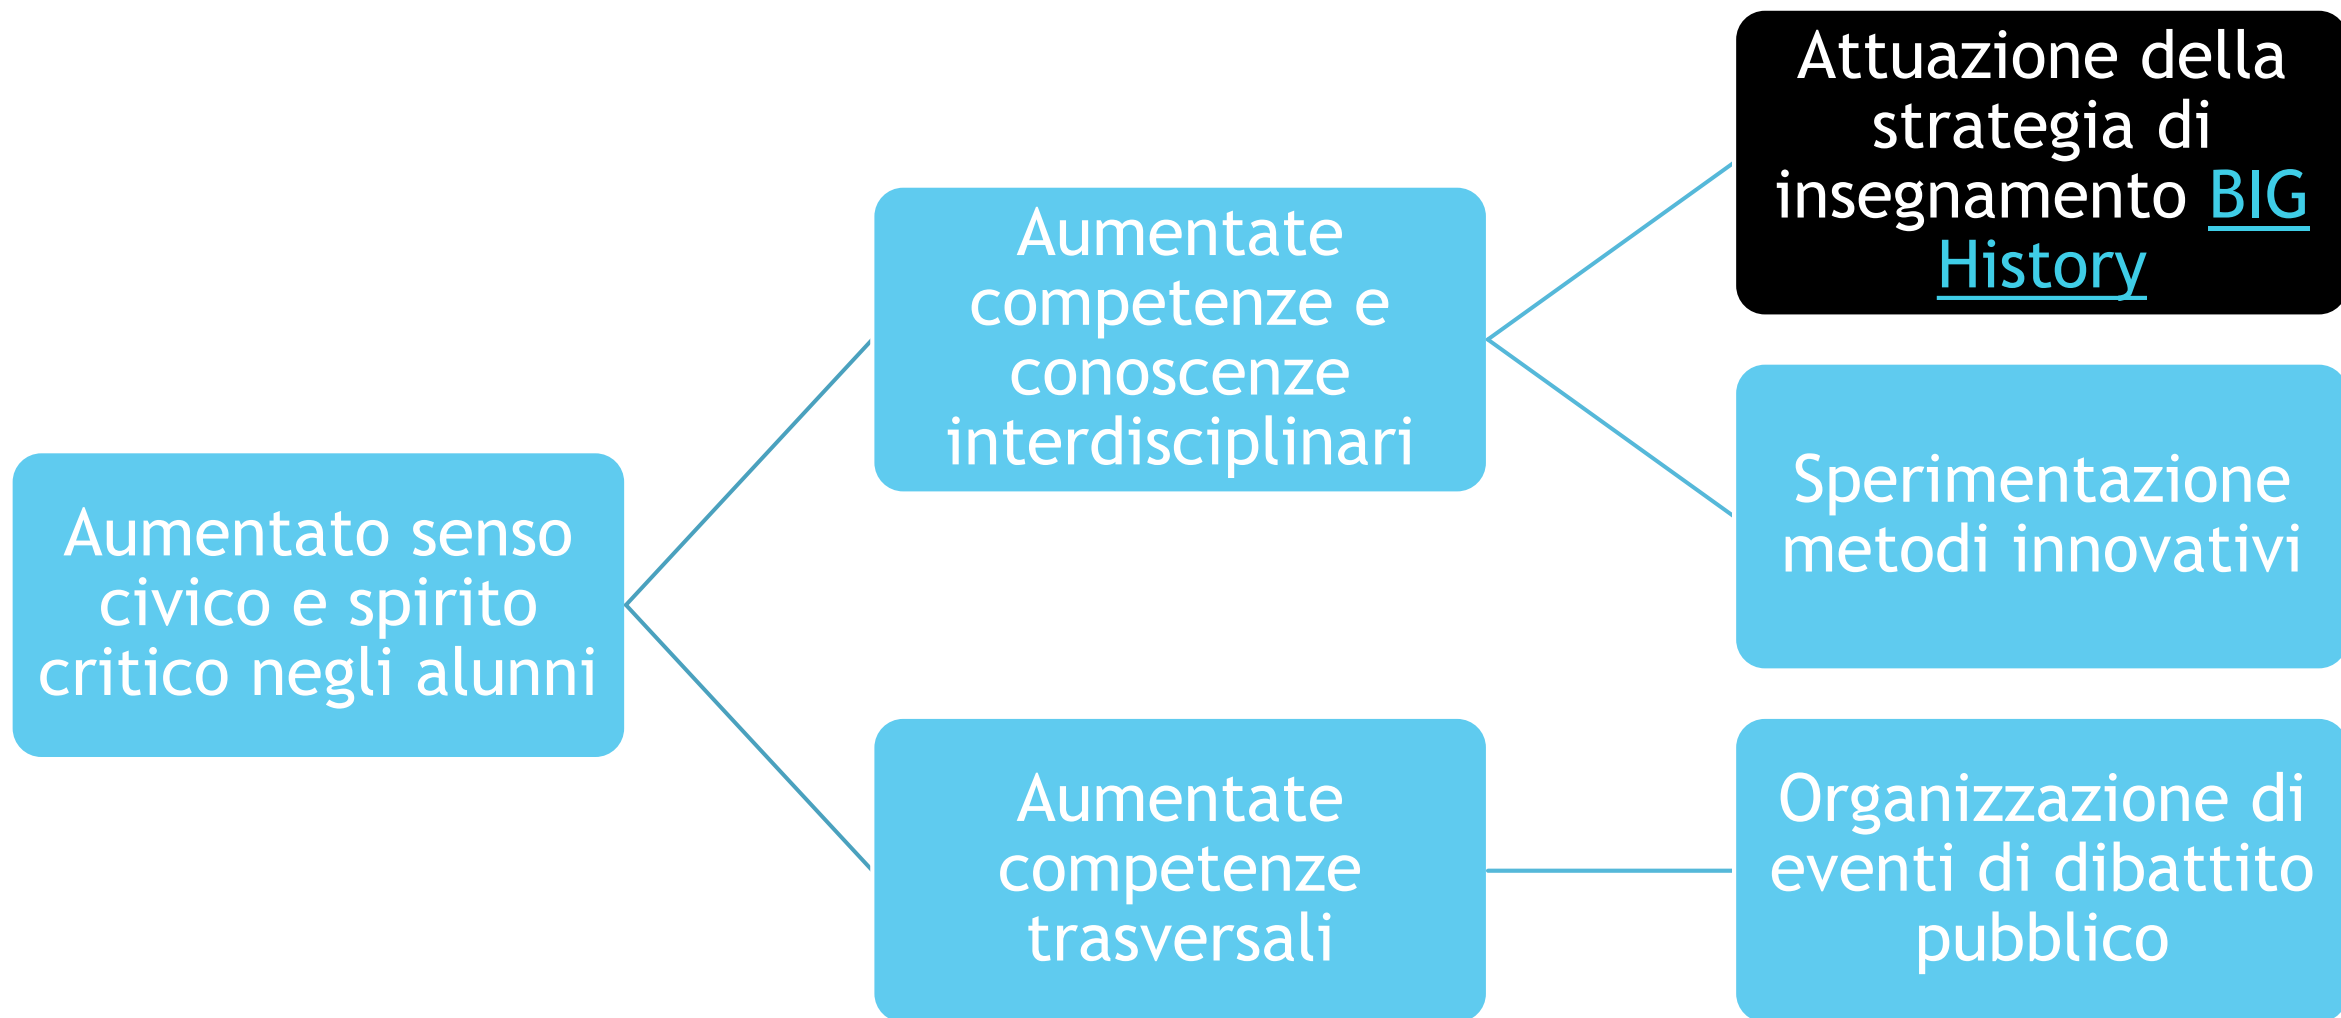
Aumentato senso civico e spirito critico negli alunni

Aumentate competenze e conoscenze interdisciplinari

Aumentate competenze trasversali

Attuazione della strategia di insegnamento BIG History

Sperimentazione metodi innovativi

Organizzazione di eventi di dibattito pubblico